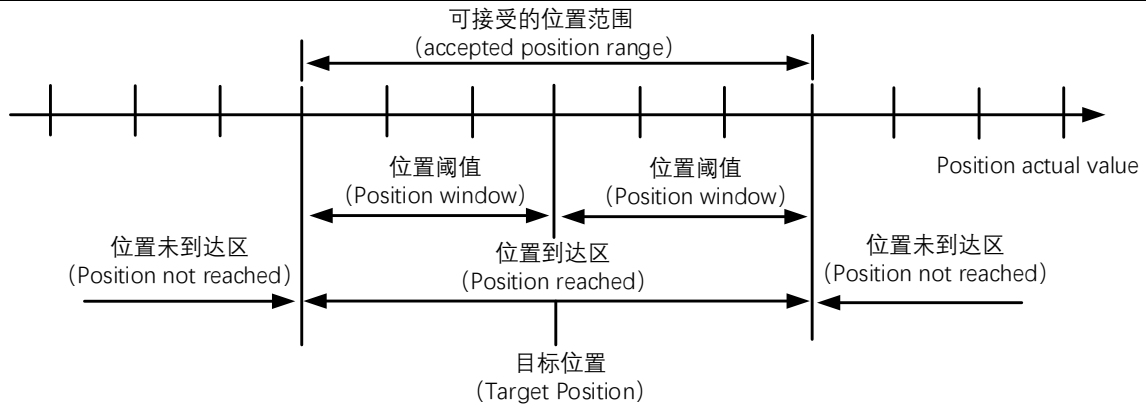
可接受的位置范围
(accepted position range)

Position actual value

位置阈值
(Position window)

位置阈值
(Position window)

位置未到达区
(Position not reached)

位置到达区
(Position reached)

位置未到达区
(Position not reached)

目标位置
(Target Position)